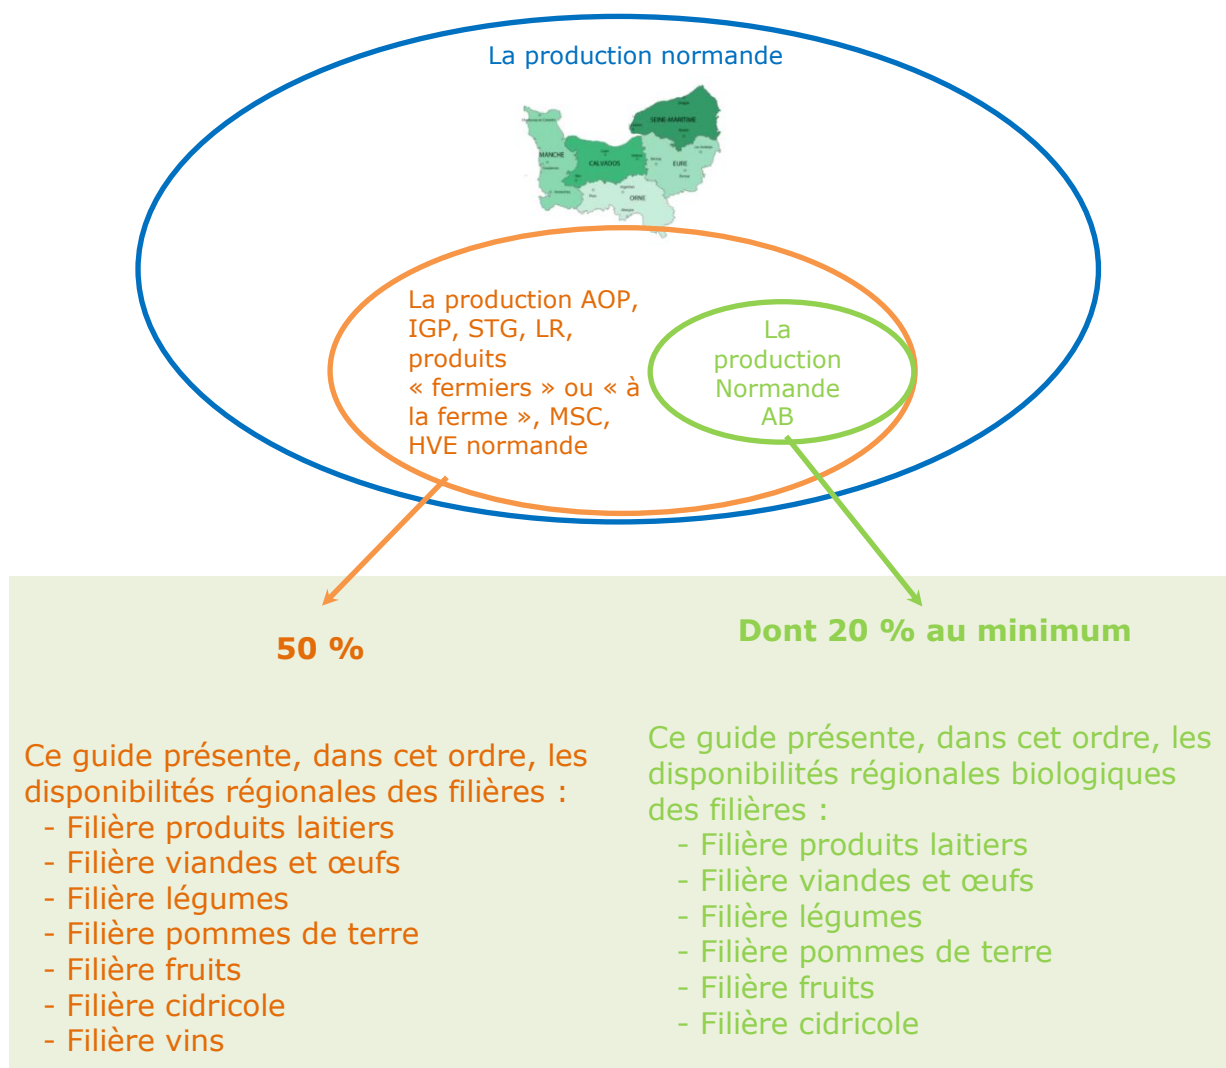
La production normande

SEINE-MARITIME
MANCHE
CALVADOS
EURE
ORNE

La production AOP, IGP, STG, LR, produits « fermiers » ou « à la ferme », MSC, HVE normande

La production Normande AB

50 %

Dont 20 % au minimum

Ce guide présente, dans cet ordre, les disponibilités régionales des filières :
- Filière produits laitiers
- Filière viandes et œufs
- Filière légumes
- Filière pommes de terre
- Filière fruits
- Filière cidricole
- Filière vins

Ce guide présente, dans cet ordre, les disponibilités régionales biologiques des filières :
- Filière produits laitiers
- Filière viandes et œufs
- Filière légumes
- Filière pommes de terre
- Filière fruits
- Filière cidricole